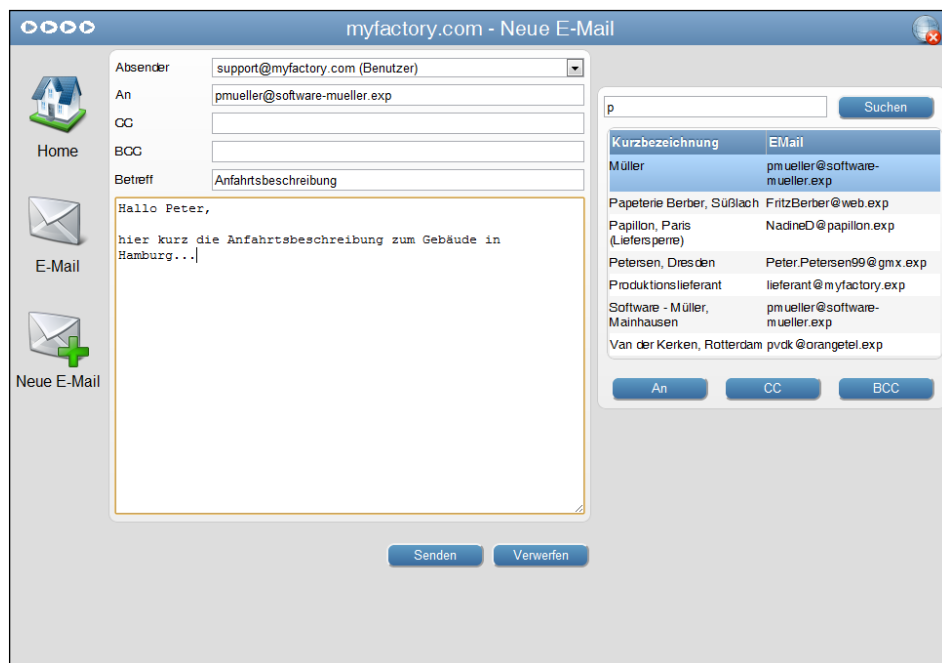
myfactory.com - Neue E-Mail

Home

E-Mail

Neue E-Mail

Absender support@myfactory.com (Benutzer)
An pmueller@software-mueller.exp
CC
BCC
Betreff Anfahrtsbeschreibung

Hallo Peter,

hier kurz die Anfahrtsbeschreibung zum Gebäude in Hamburg...

Senden Verwerfen

p Suchen

| Kurzbezeichnung | EMail |
|---|---|
| Müller | pmueller@software-mueller.exp |
| Papeterie Berber, Süßlach | FritzBerber@web.exp |
| Papillon, Paris (Liefersperre) | NadineD@papillon.exp |
| Petersen, Dresden | Peter.Petersen99@gmx.exp |
| Produktionslieferant | lieferant@myfactory.exp |
| Software - Müller, Mainhausen | pmueller@software-mueller.exp |
| Van der Kerken, Rotterdam | pvdk@orangetel.exp |

An CC BCC